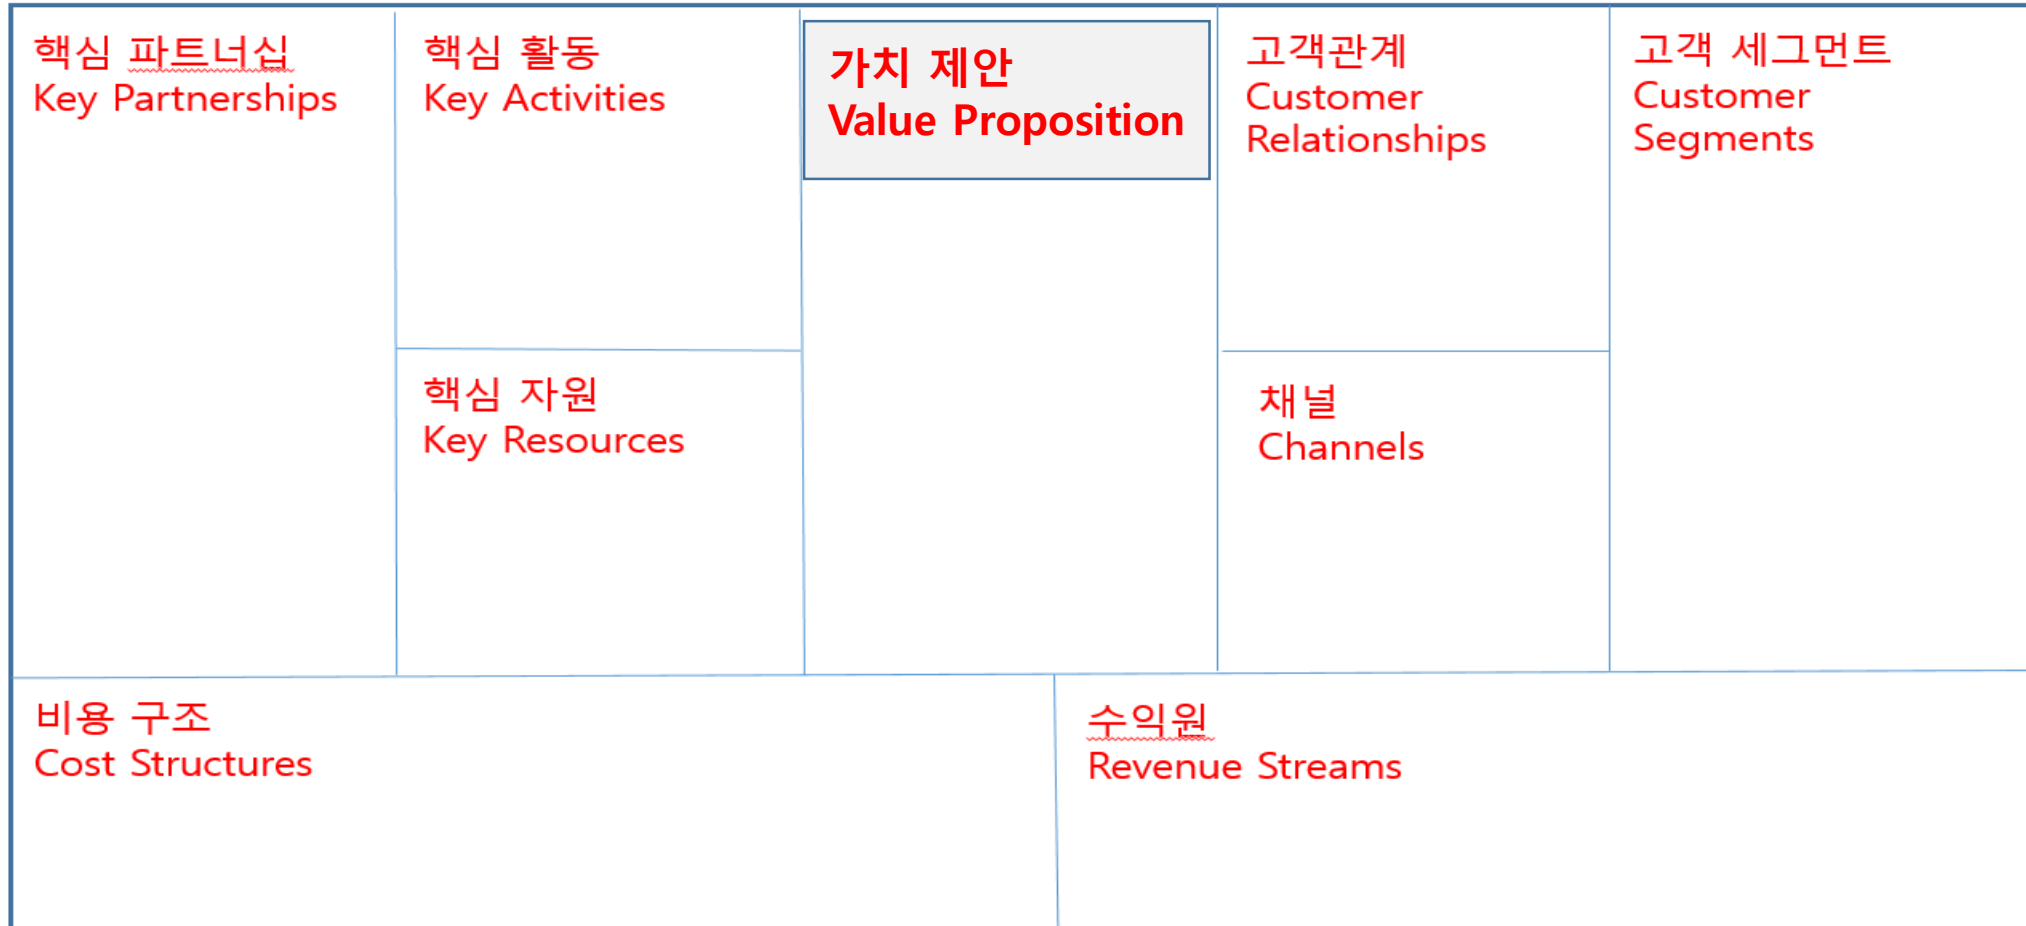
핵심 파트너십
Key Partnerships

핵심 활동
Key Activities

핵심 자원
Key Resources

가치 제안
Value Proposition

고객관계
Customer Relationships

채널
Channels

고객 세그먼트
Customer Segments

비용 구조
Cost Structures

수익원
Revenue Streams